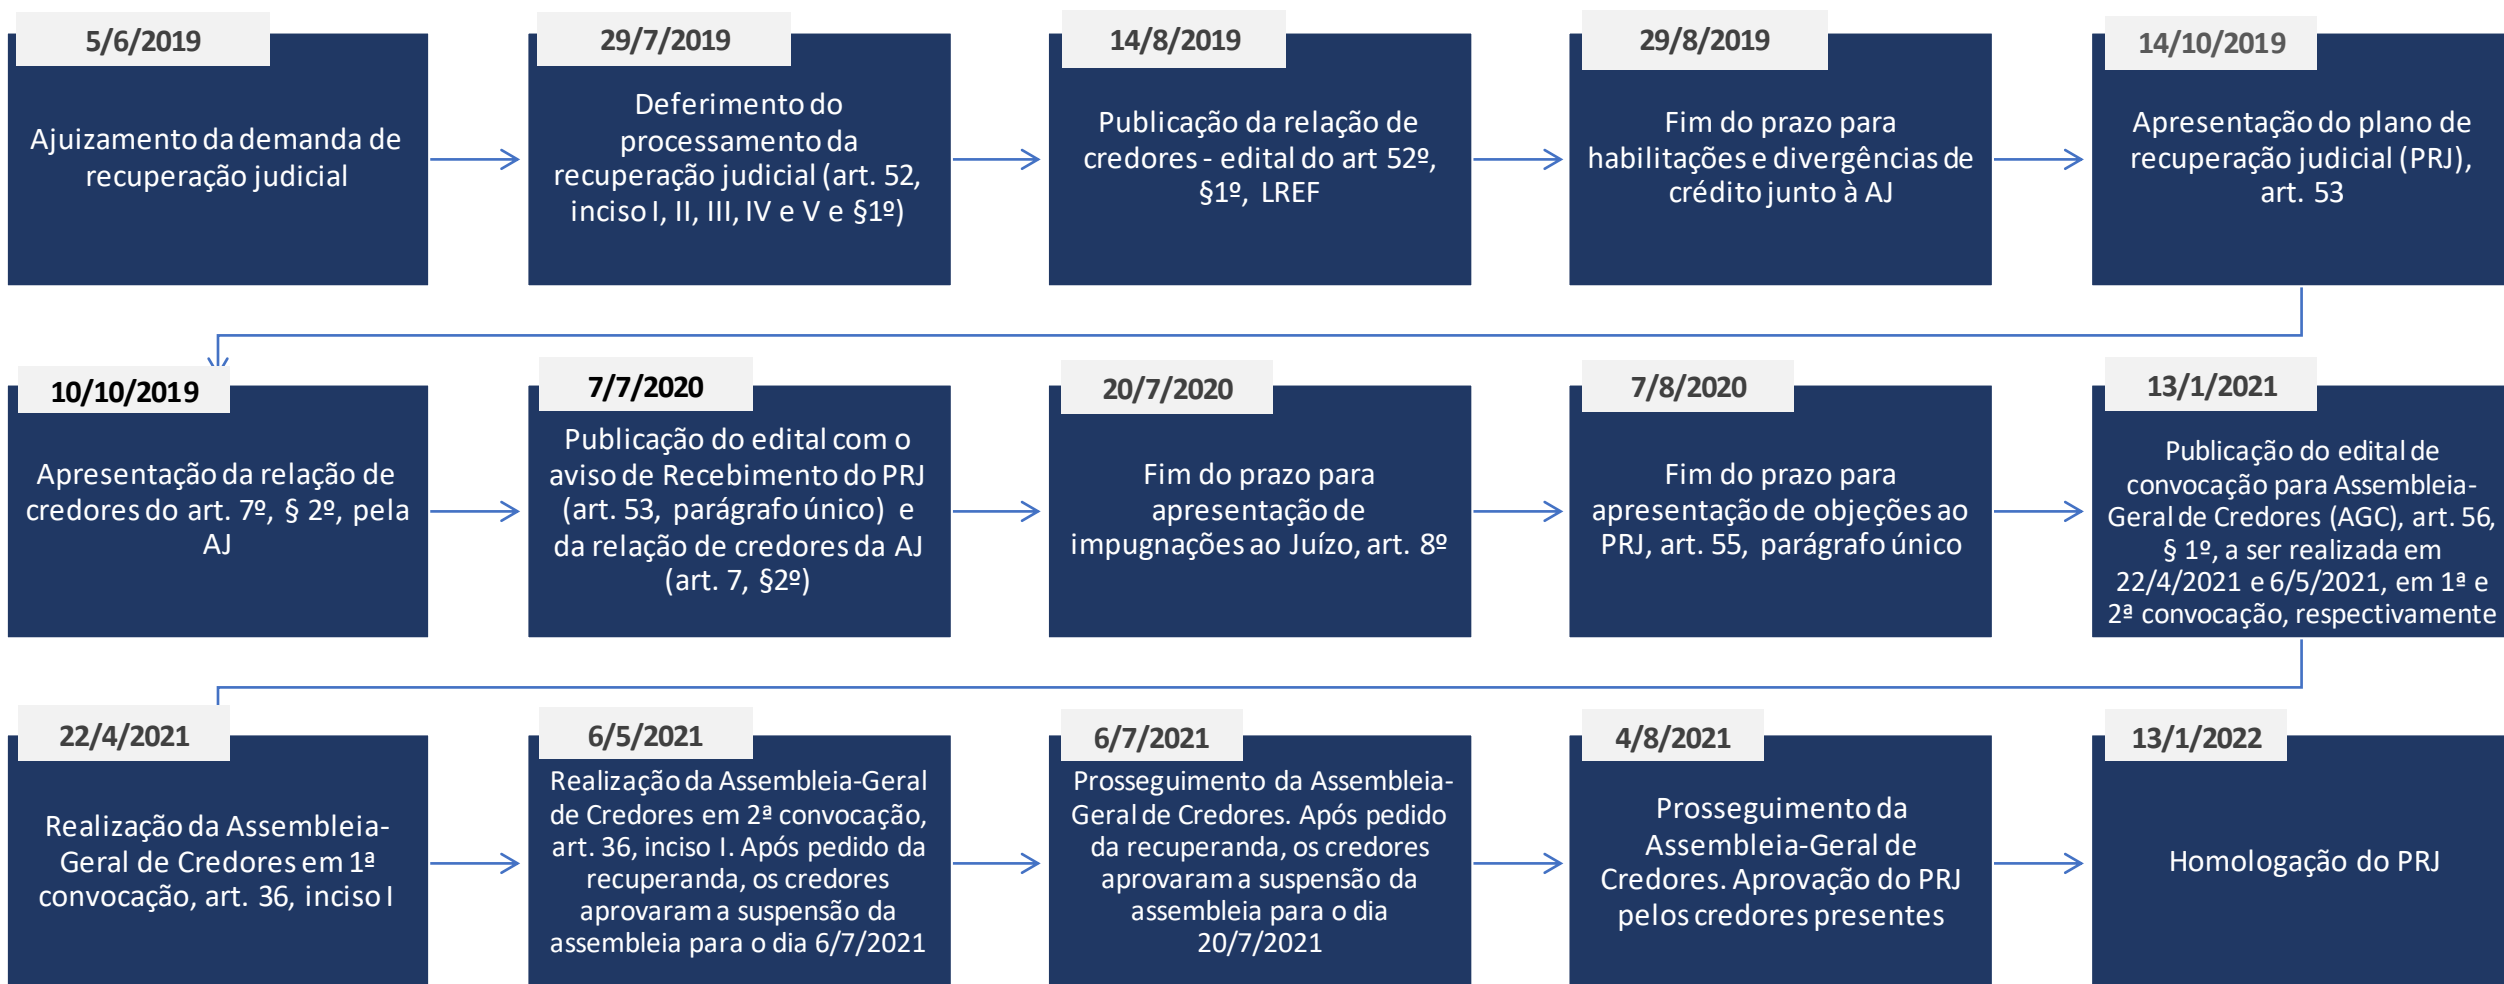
5/6/2019

Ajuizamento da demanda de recuperação judicial

29/7/2019

Deferimento do processamento da recuperação judicial (art. 52, inciso I, II, III, IV e V e §1º)

14/8/2019

Publicação da relação de credores - edital do art 52º, §1º, LREF

29/8/2019

Fim do prazo para habilitações e divergências de crédito junto à AJ

14/10/2019

Apresentação do plano de recuperação judicial (PRJ), art. 53

10/10/2019

Apresentação da relação de credores do art. 7º, § 2º, pela AJ

7/7/2020

Publicação do edital com o aviso de Recebimento do PRJ (art. 53, parágrafo único) e da relação de credores da AJ (art. 7, §2º)

20/7/2020

Fim do prazo para apresentação de impugnações ao Juízo, art. 8º

7/8/2020

Fim do prazo para apresentação de objeções ao PRJ, art. 55, parágrafo único

13/1/2021

Publicação do edital de convocação para Assembleia-Geral de Credores (AGC), art. 56, § 1º, a ser realizada em 22/4/2021 e 6/5/2021, em 1ª e 2ª convocação, respectivamente

22/4/2021

Realização da Assembleia-Geral de Credores em 1ª convocação, art. 36, inciso I

6/5/2021

Realização da Assembleia-Geral de Credores em 2ª convocação, art. 36, inciso I. Após pedido da recuperanda, os credores aprovaram a suspensão da assembleia para o dia 6/7/2021

6/7/2021

Prosseguimento da Assembleia-Geral de Credores. Após pedido da recuperanda, os credores aprovaram a suspensão da assembleia para o dia 20/7/2021

4/8/2021

Prosseguimento da Assembleia-Geral de Credores. Aprovação do PRJ pelos credores presentes

13/1/2022

Homologação do PRJ